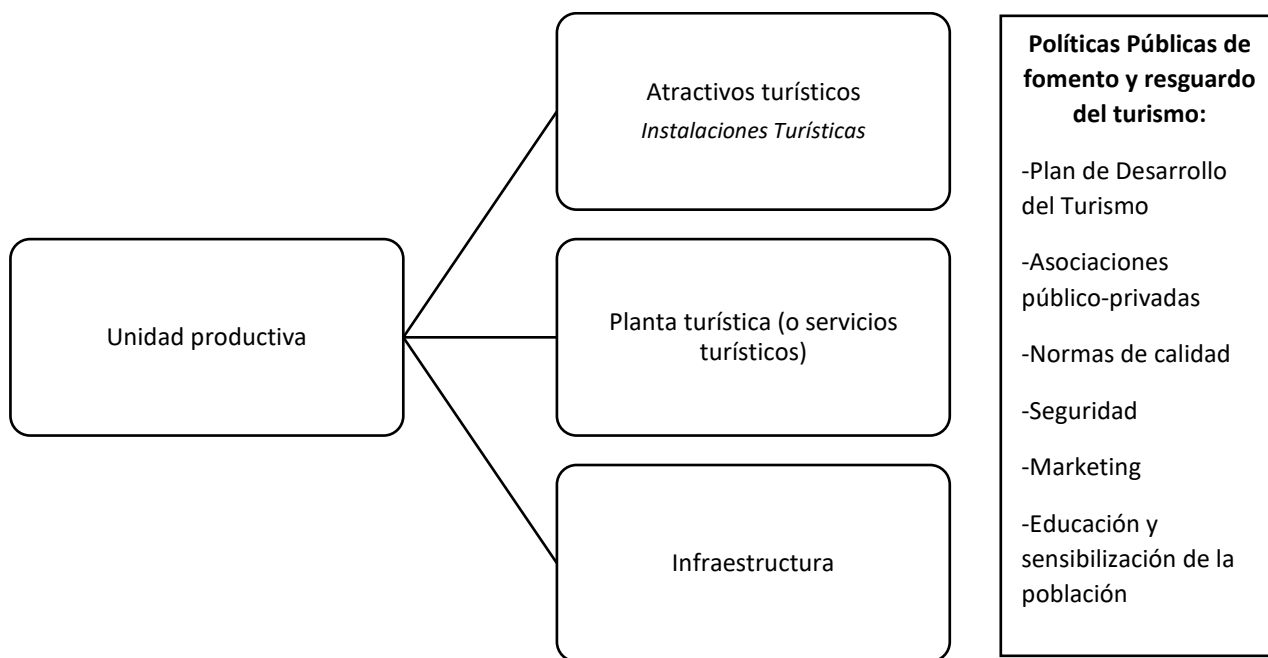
Unidad productiva

Atractivos turísticos
*Instalaciones Turísticas*

Planta turística (o servicios turísticos)

Infraestructura

**Políticas Públicas de fomento y resguardo del turismo:**

-Plan de Desarrollo del Turismo

-Asociaciones público-privadas

-Normas de calidad

-Seguridad

-Marketing

-Educación y sensibilización de la población